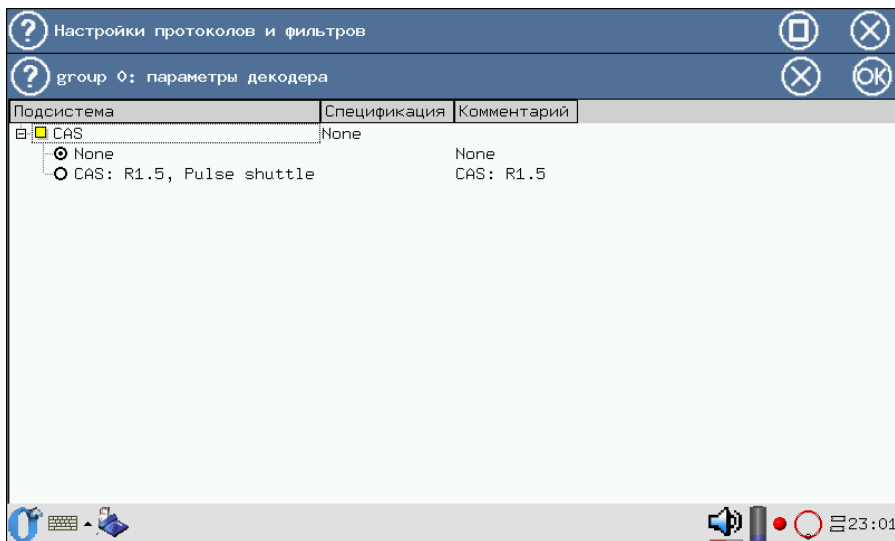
Настройки протоколов и фильтров

group 0: параметры декодера

| Подсистема | Спецификация | Комментарий |
|---|---|---|
| CAS | None | |
| None | | None |
| CAS: R1.5, Pulse shuttle | | CAS: R1.5 |

23:01